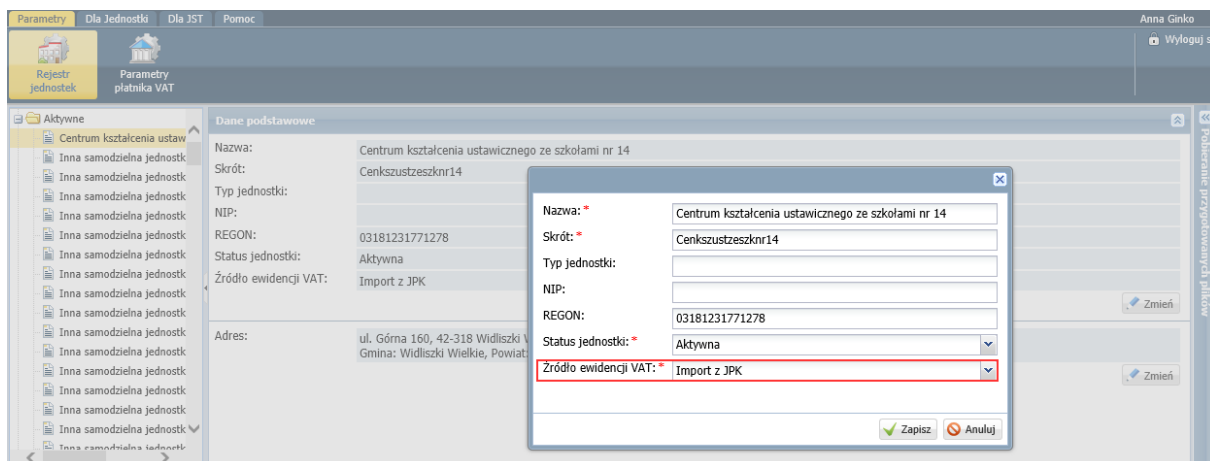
Parametry Dla Jednostki Dla JST Pomoc

Anna Ginko

Wyloguj s

Rejestr jednostek

Parametry płatnika VAT

Aktywne

Centrum kształcenia ustaw

Inna samodzielna jednostk

Inna samodzielna jednostk

Inna samodzielna jednostk

Inna samodzielna jednostk

Inna samodzielna jednostk

Inna samodzielna jednostk

Inna samodzielna jednostk

Inna samodzielna jednostk

Inna samodzielna jednostk

Inna samodzielna jednostk

Inna samodzielna jednostk

Inna samodzielna jednostk

Inna samodzielna jednostk

Inna samodzielna jednostk

Inna samodzielna jednostk

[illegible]

Dane podstawowe

Nazwa: Centrum kształcenia ustawicznego ze szkołami nr 14

Skrót: Cenkszustzeszknr14

Typ jednostki:

NIP:

REGON: 03181231771278

Status jednostki: Aktywna

Źródło ewidencji VAT: Import z JPK

Zmień

Adres: ul. Górna 160, 42-318 Widliszki W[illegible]
Gmina: Widliszki Wielkie, Powiat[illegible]

Zmień

Pobieranie przygotowanych plików

Nazwa: * Centrum kształcenia ustawicznego ze szkołami nr 14

Skrót: * Cenkszustzeszknr14

Typ jednostki:

NIP:

REGON: 03181231771278

Status jednostki: * Aktywna

Źródło ewidencji VAT: * Import z JPK

Zapisz Anuluj